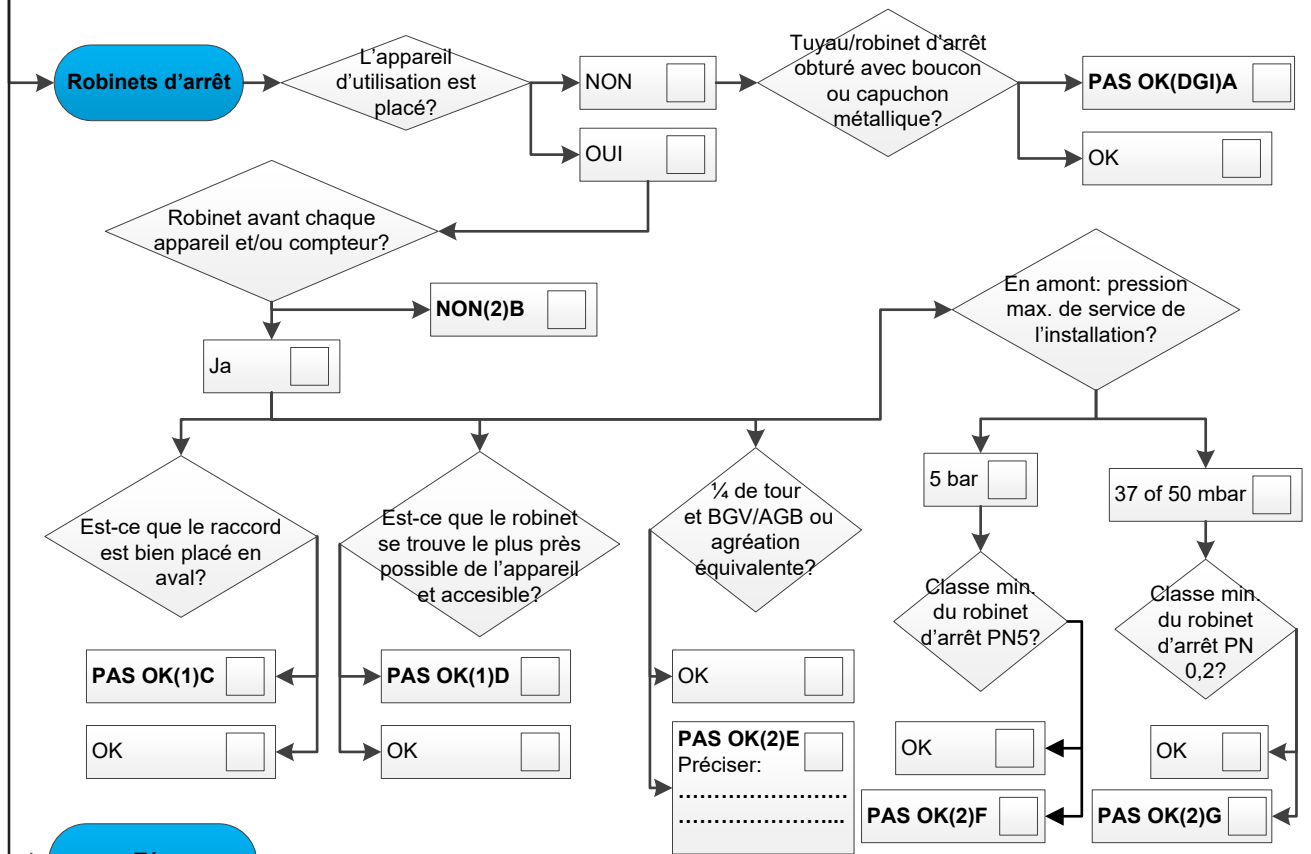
Robinets d'arrêt

L'appareil d'utilisation est placé?

NON

OUI

Tuyau/robinet d'arrêt obturé avec boucon ou capuchon métallique?

PAS OK(DGI)A

OK

Robinet avant chaque appareil et/ou compteur?

NON(2)B

Ja

En amont: pression max. de service de l'installation?

Est-ce que le raccord est bien placé en aval?

PAS OK(1)C

OK

Est-ce que le robinet se trouve le plus près possible de l'appareil et accesible?

PAS OK(1)D

OK

¼ de tour et BGV/AGB ou agréation équivalente?

OK

PAS OK(2)E
Préciser:
……………………
……………………

5 bar

Classe min. du robinet d'arrêt PN5?

OK

PAS OK(2)F

37 of 50 mbar

Classe min. du robinet d'arrêt PN 0,2?

OK

PAS OK(2)G

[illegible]